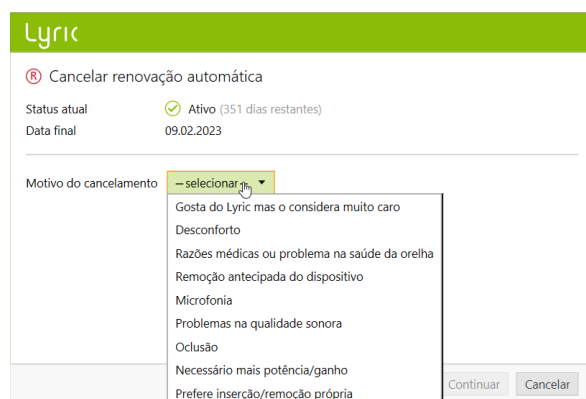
Lyric

Cancelar renovação automática

Status atual Ativo (351 dias restantes)
Data final 09.02.2023

Motivo do cancelamento – selecionar –

Gosta do Lyric mas o considera muito caro
Desconforto
Razões médicas ou problema na saúde da orelha
Remoção antecipada do dispositivo
Microfonia
Problemas na qualidade sonora
Oclusão
Necessário mais potência/ganho
Prefere inserção/remoção própria

Continuar Cancelar